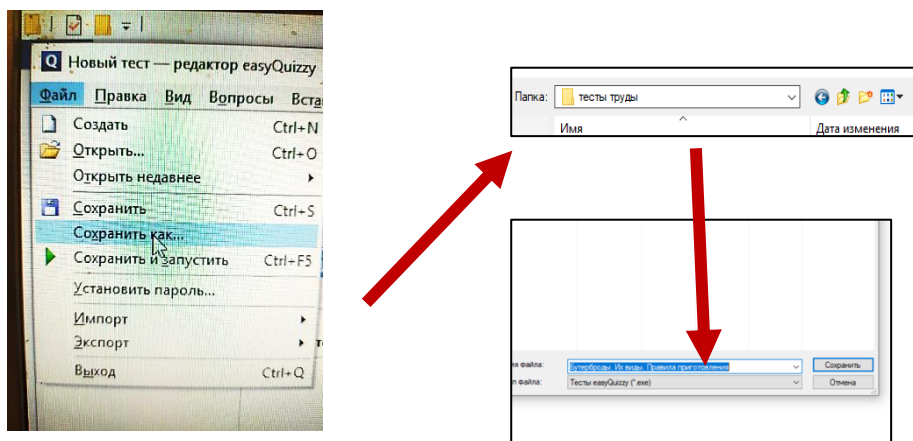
Новый тест — редактор easyQuizzy

Файл Правка Вид Вопросы Вста

Создать Ctrl+N
Открыть... Ctrl+O
Открыть недавнее
Сохранить Ctrl+S
Сохранить как...
Сохранить и запустить Ctrl+F5
Установить пароль...
Импорт
Экспорт
Выход Ctrl+Q

Папка: тесты труды
Имя
Дата изменения

я файла: Бутерброды. Их виды. Правила приготовления
п файла: Тесты easyQuizzy (*.exe)
Сохранить
Отмена